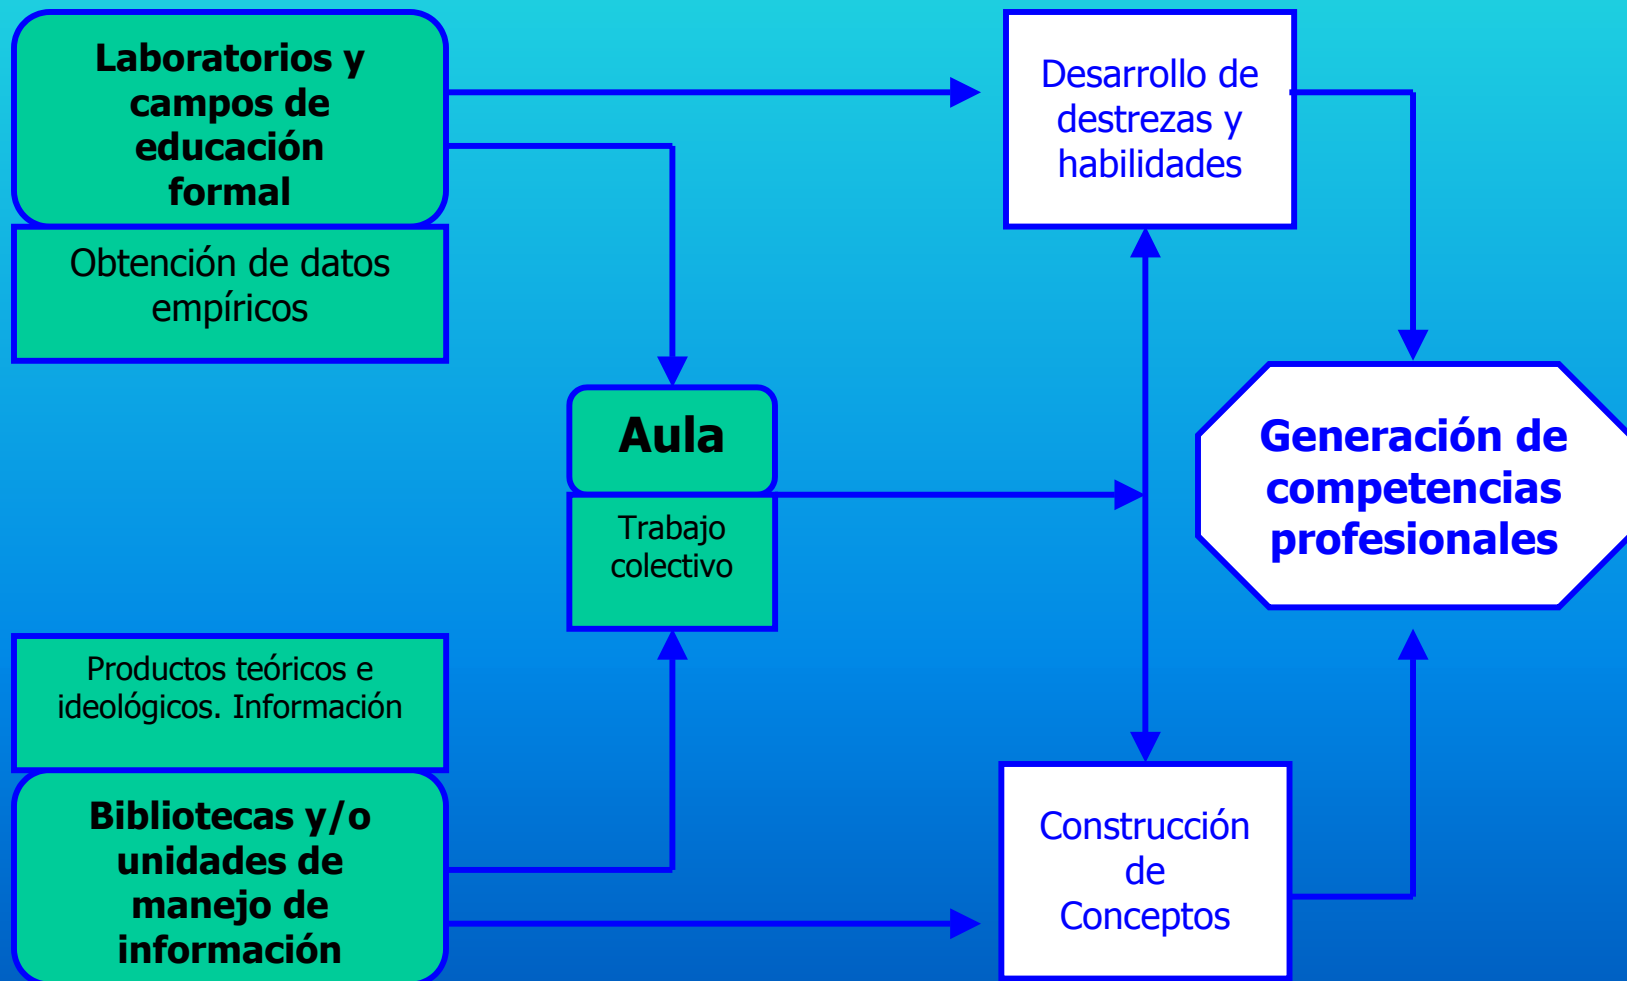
Laboratorios y campos de educación formal

Obtención de datos empíricos

Desarrollo de destrezas y habilidades

Aula

Trabajo colectivo

Generación de competencias profesionales

Productos teóricos e ideológicos. Información

Bibliotecas y/o unidades de manejo de información

Construcción de Conceptos